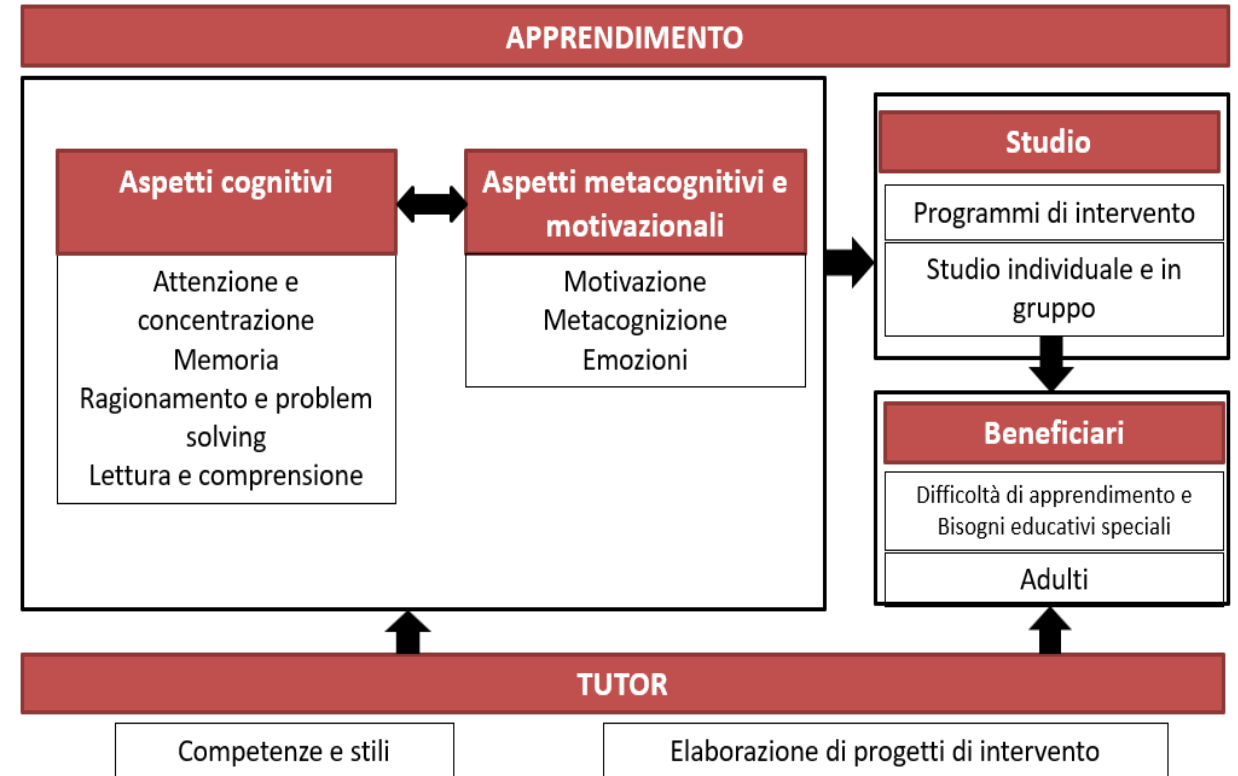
APPRENDIMENTO

Aspetti cognitivi

Attenzione e concentrazione
Memoria
Ragionamento e problem solving
Lettura e comprensione

Aspetti metacognitivi e motivazionali

Motivazione
Metacognizione
Emozioni

Studio

Programmi di intervento

Studio individuale e in gruppo

Beneficiari

Difficoltà di apprendimento e Bisogni educativi speciali

Adulti

TUTOR

Competenze e stili

Elaborazione di progetti di intervento